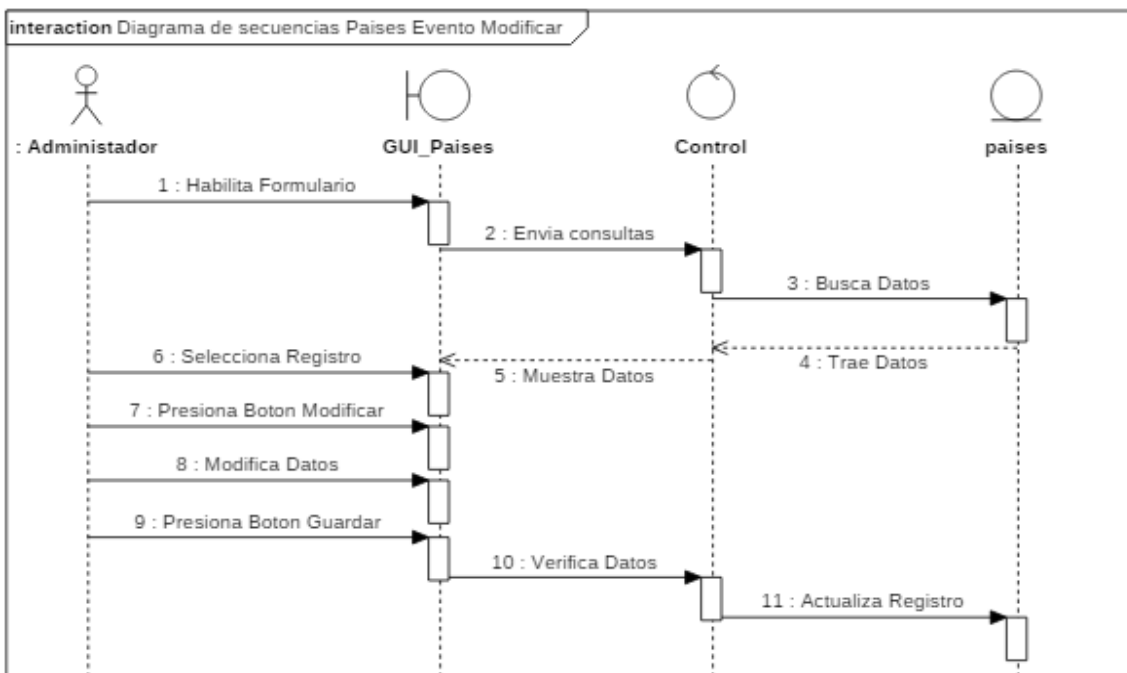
interaction Diagrama de secuencias Paises Evento Modificar

: Administador

GUI_Paises

Control

paises

1 : Habilita Formulario

2 : Envia consultas

3 : Busca Datos

6 : Selecciona Registro

5 : Muestra Datos

4 : Trae Datos

7 : Presiona Boton Modificar

8 : Modifica Datos

9 : Presiona Boton Guardar

10 : Verifica Datos

11 : Actualiza Registro